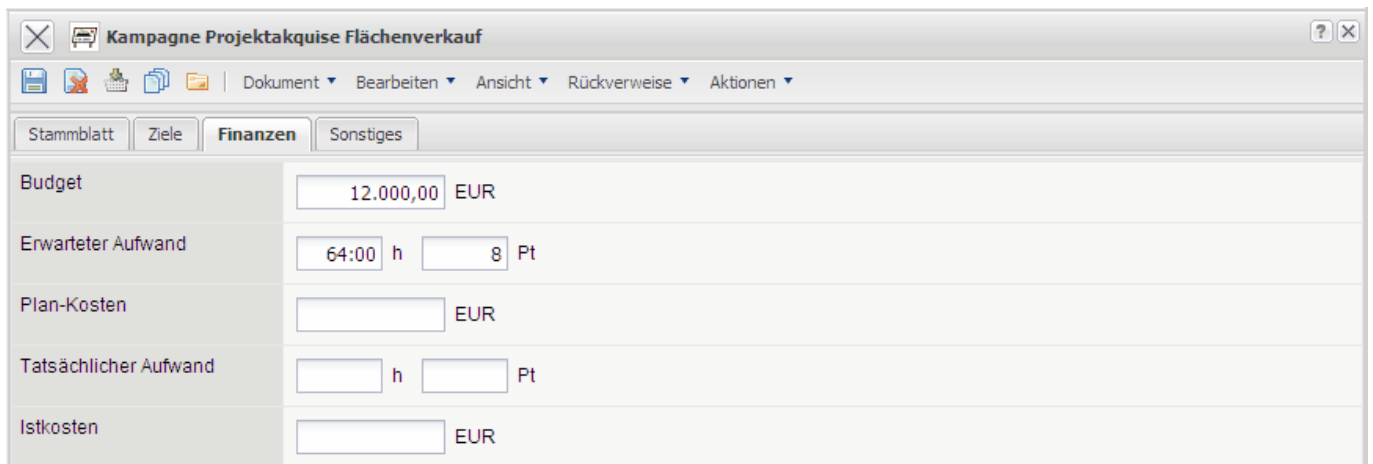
Kampagne Projektakquise Flächenverkauf

?

Dokument ▼ Bearbeiten ▼ Ansicht ▼ Rückverweise ▼ Aktionen ▼

Stammblatt | Ziele | Finanzen | Sonstiges

| | |
|---|---|
| Budget | 12.000,00 EUR |
| Erwarteter Aufwand | 64:00 h 8 Pt |
| Plan-Kosten | EUR |
| Tatsächlicher Aufwand | h Pt |
| Istkosten | EUR |